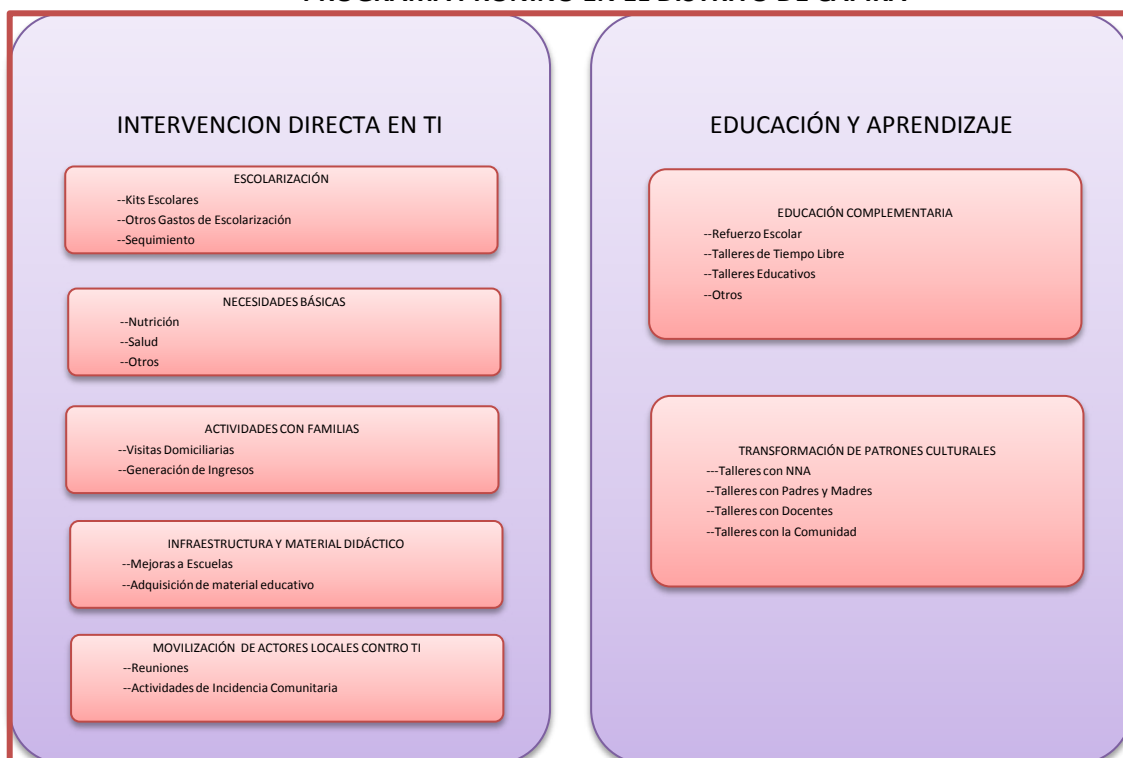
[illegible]

INTERVENCION DIRECTA EN TI

ESCOLARIZACIÓN
--Kits Escolares
--Otros Gastos de Escolarización
--Sequimiento

NECESIDADES BÁSICAS
--Nutrición
--Salud
--Otros

ACTIVIDADES CON FAMILIAS
--Visitas Domiciliarias
--Generación de Ingresos

INFRAESTRUCTURA Y MATERIAL DIDÁCTICO
--Mejoras a Escuelas
--Adquisición de material educativo

MOVILIZACIÓN DE ACTORES LOCALES CONTRO TI
--Reuniones
--Actividades de Incidencia Comunitaria

EDUCACIÓN Y APRENDIZAJE

EDUCACIÓN COMPLEMENTARIA
--Refuerzo Escolar
--Talleres de Tiempo Libre
--Talleres Educativos
--Otros

TRANSFORMACIÓN DE PATRONES CULTURALES
---Talleres con NNA
--Talleres con Padres y Madres
--Talleres con Docentes
--Talleres con la Comunidad